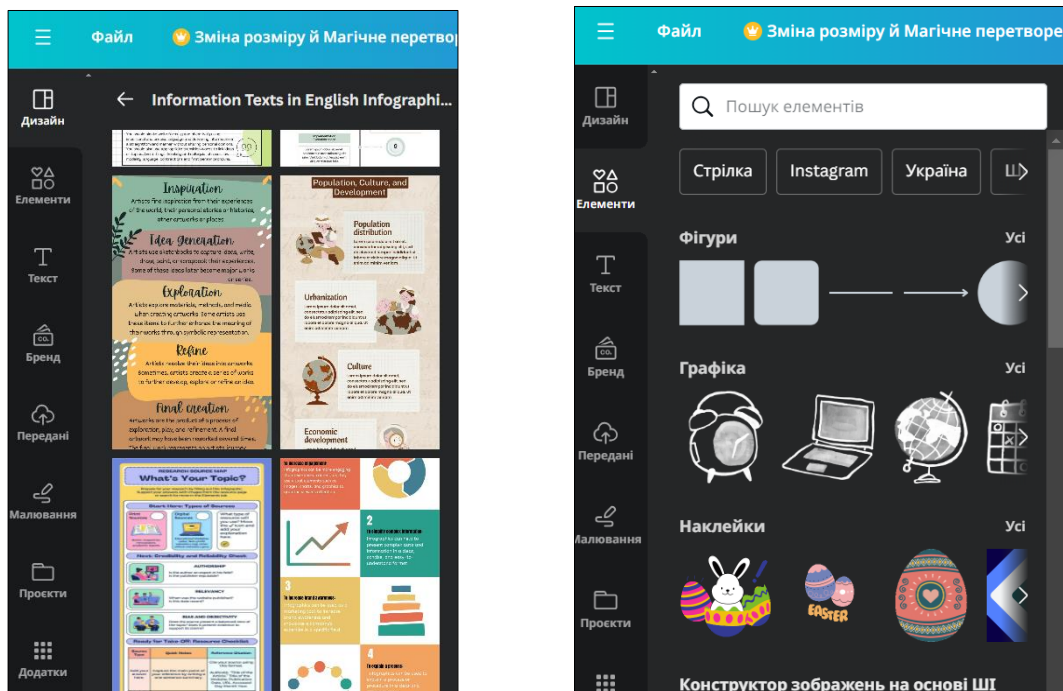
Файл Зміна розміру й Магічне перетвор

Дизайн
Елементи
Текст
Бренд
Передані
Малювання
Проєкти
Додатки

Information Texts in English Infographi...

Inspiration
Idea Generation
Exploration
Refine
Final creation

Population, Culture, and Development
Population distribution
Urbanization
Culture
Economic development

RESEARCH SOURCE MAP
What's Your Topic?

1
2
3
4

Файл Зміна розміру й Магічне перетворе

Дизайн
Елементи
Текст
Бренд
Передані
Малювання
Проєкти

Пошук елементів

Стрілка
Instagram
Україна
Щ

Фігури
Усі

Графіка
Усі

Наклейки
Усі

EASTER

Конструктор зображень на основі ШІ